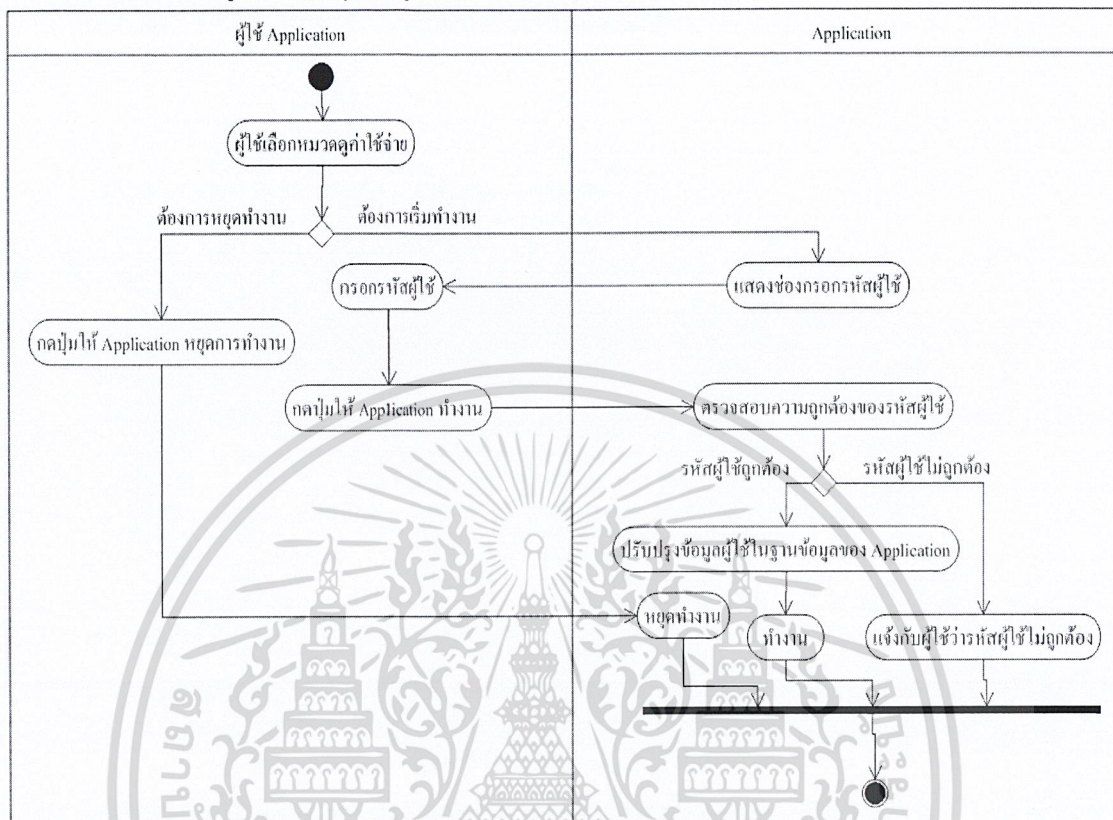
| ผู้ใช้ Application | Application |
|---|---|

ผู้ใช้เลือกหมวดดูค่าใช้จ่าย

ต้องการหยุดทำงาน

ต้องการเริ่มทำงาน

กรอกรหัสผู้ใช้

แสดงช่องกรอกรหัสผู้ใช้

กดปุ่มให้ Application หยุดการทำงาน

กดปุ่มให้ Application ทำงาน

ตรวจสอบความถูกต้องของรหัสผู้ใช้

รหัสผู้ใช้ถูกต้อง

รหัสผู้ใช้ไม่ถูกต้อง

ปรับปรุงข้อมูลผู้ใช้ในฐานข้อมูลของ Application

หยุดทำงาน

ทำงาน

แจ้งกับผู้ใช้ว่ารหัสผู้ใช้ไม่ถูกต้อง